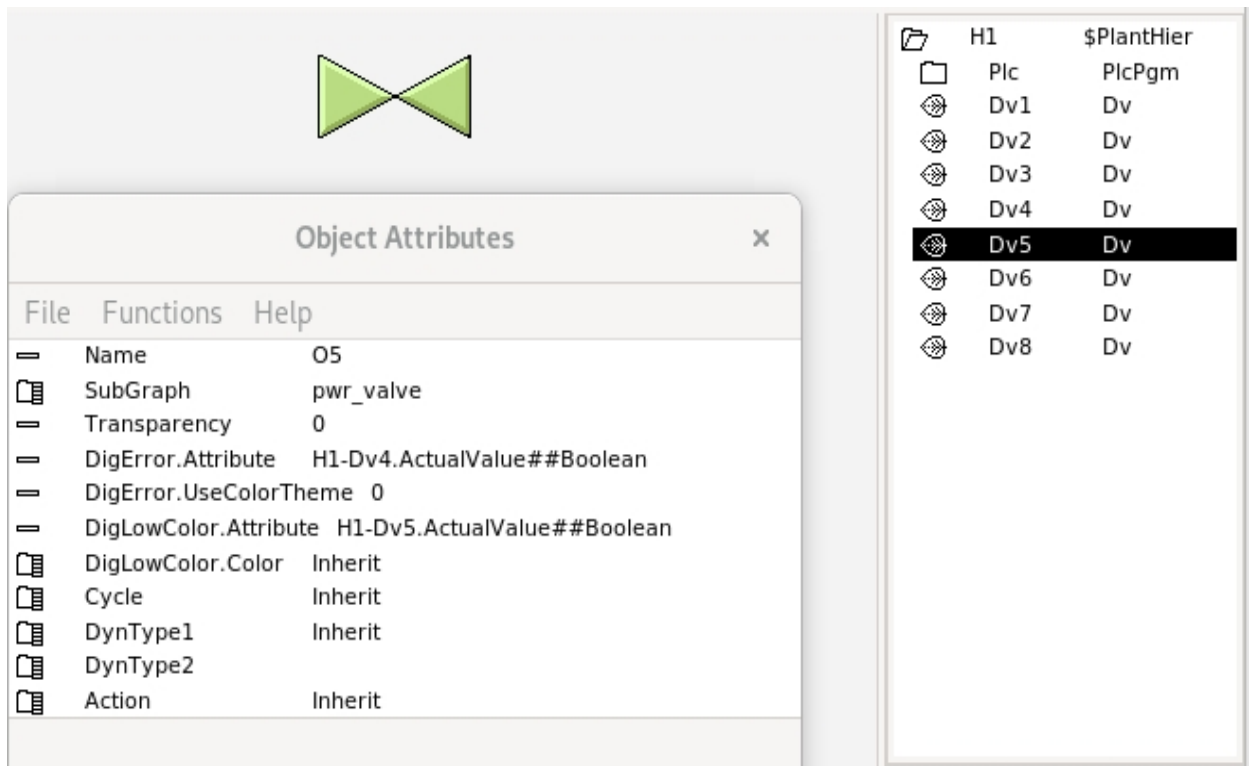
Object Attributes ×

File Functions Help

| | | |
|---|---|---|
| | Name | O5 |
| | SubGraph | pwr_valve |
| | Transparency | 0 |
| | DigError.Attribute | H1-Dv4.ActualValue##Boolean |
| | DigError.UseColorTheme | 0 |
| | DigLowColor.Attribute | H1-Dv5.ActualValue##Boolean |
| | DigLowColor.Color | Inherit |
| | Cycle | Inherit |
| | DynType1 | Inherit |
| | DynType2 | |
| | Action | Inherit |

| | |
|---|---|
| H1 | $PlantHier |
| Plc | PlcPgm |
| Dv1 | Dv |
| Dv2 | Dv |
| Dv3 | Dv |
| Dv4 | Dv |
| Dv5 | Dv |
| Dv6 | Dv |
| Dv7 | Dv |
| Dv8 | Dv |